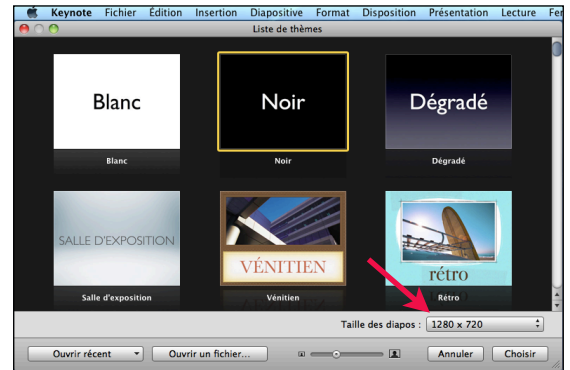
Keynote Fichier Édition Insertion Diapositive Format Disposition Présentation Lecture Fe

Liste de thèmes

Blanc
Blanc

Noir
Noir

Dégradé
Dégradé

SALLE D'EXPOSITION
Salle d'exposition

VÉNITIEN
Vénitien

rétro
Rétro

Taille des diapos : 1280 x 720

Ouvrir récent
Ouvrir un fichier…
Annuler
Choisir